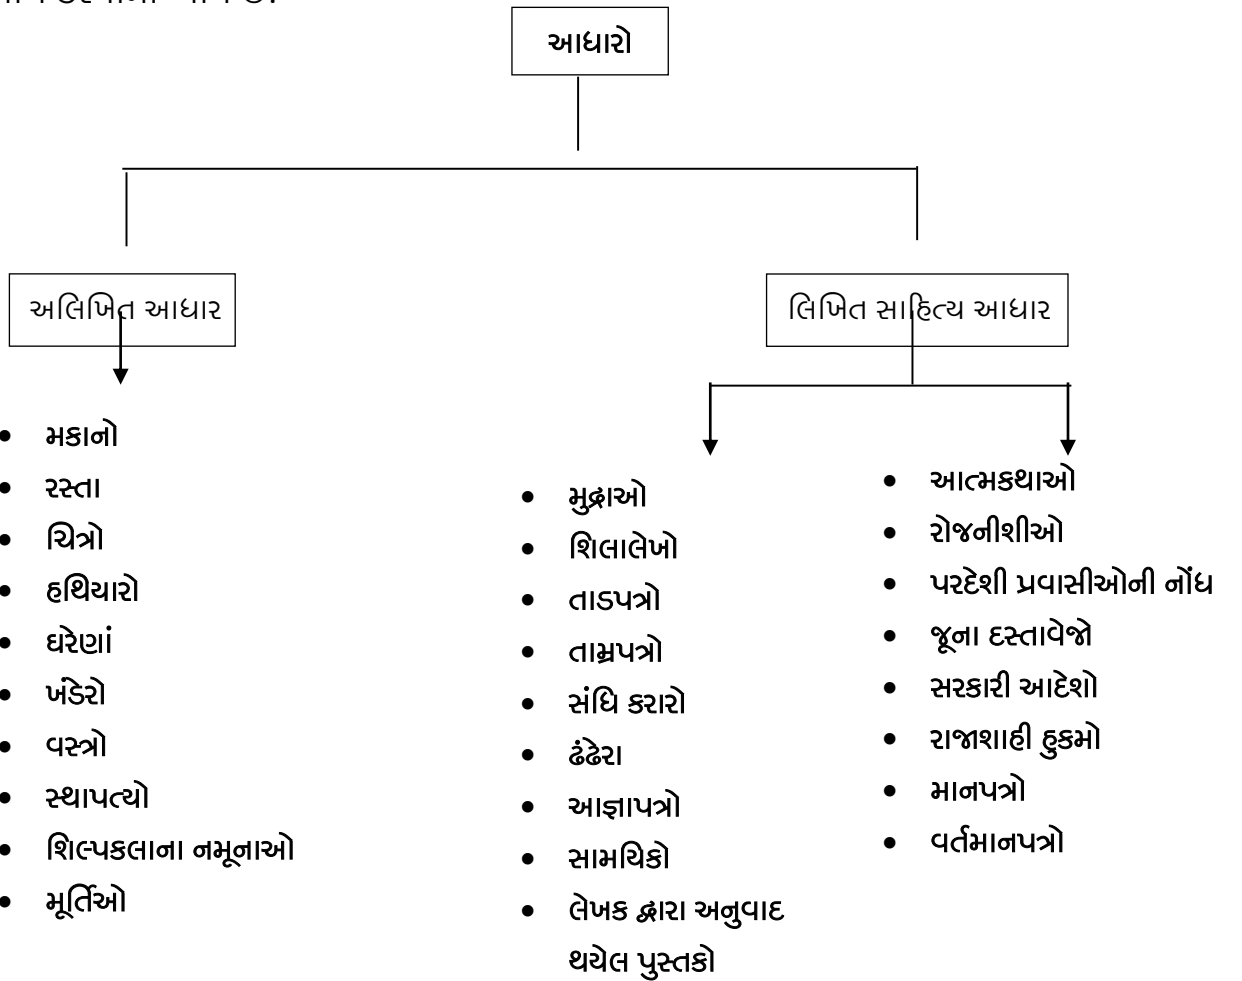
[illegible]

આધારો

અલિખિત આધાર

- મકાનો
- રસ્તા
- ચિત્રો
- હથિયારો
- ઘરેણાં
- ખંડેરો
- વસ્ત્રો
- સ્થાપત્યો
- શિલ્પકલાના નમૂનાઓ
- મૂર્તિઓ

લિખિત સાહિત્ય આધાર

- મુદ્રાઓ
- શિલાલેખો
- તાડપત્રો
- તામ્રપત્રો
- સંધિ કરારો
- ઢંઢેરા
- આજ્ઞાપત્રો
- સામયિકો
- લેખક દ્વારા અનુવાદ થયેલ પુસ્તકો

- આત્મકથાઓ
- રોજનીશીઓ
- પરદેશી પ્રવાસીઓની નોંધ
- જૂના દસ્તાવેજો
- સરકારી આદેશો
- રાજાશાહી હુકમો
- માનપત્રો
- વર્તમાનપત્રો